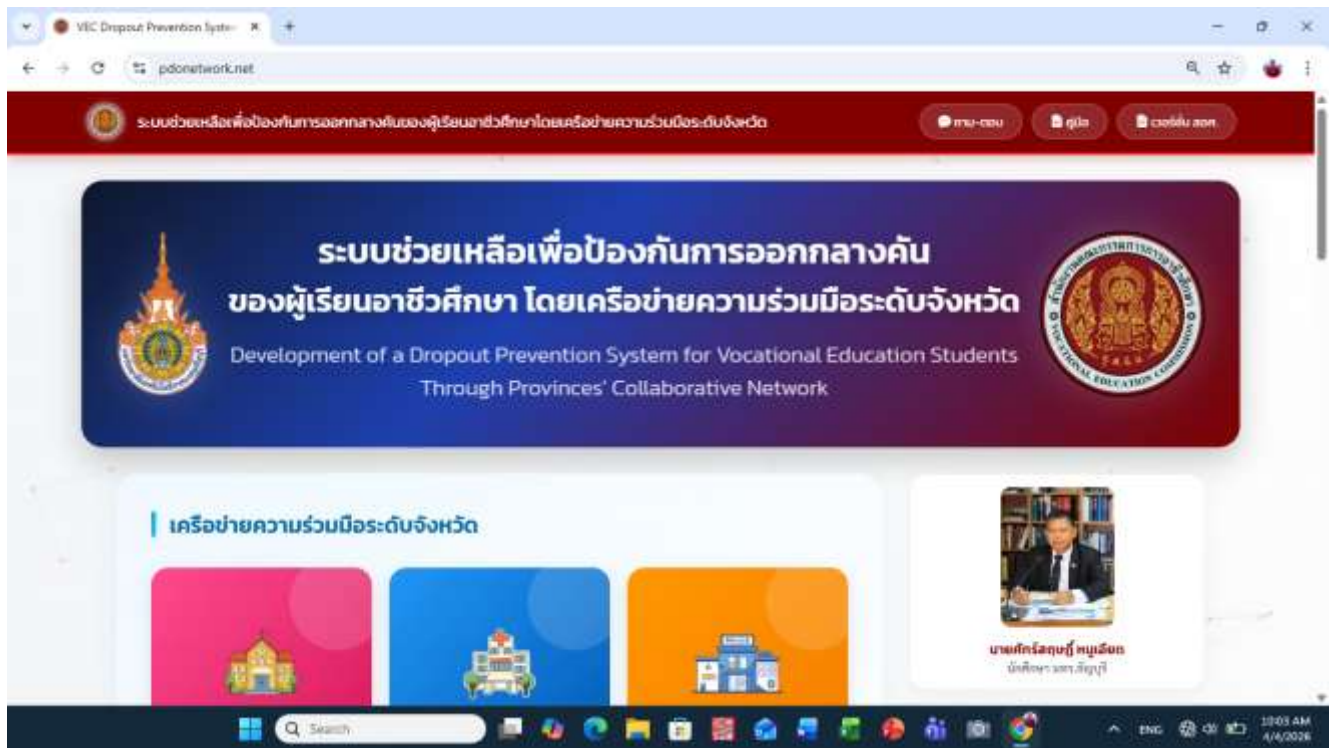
VEC Dropout Prevention Syste ×
pdonetwork.net

ระบบช่วยเหลือเพื่อป้องกันการออกกลางคันของผู้เรียนอาชีวศึกษาโดยเครือข่ายความร่วมมือระดับจังหวัด
ถาม-ตอบ
คู่มือ
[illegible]

ระบบช่วยเหลือเพื่อป้องกันการออกกลางคัน
ของผู้เรียนอาชีวศึกษา โดยเครือข่ายความร่วมมือระดับจังหวัด
Development of a Dropout Prevention System for Vocational Education Students Through Provinces' Collaborative Network

VOCATIONAL EDUCATION COMMISSION

เครือข่ายความร่วมมือระดับจังหวัด

นายศักร์ฤษฎิ์ หนูเอียด
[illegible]

Search
ENG
10:03 AM
4/4/2026